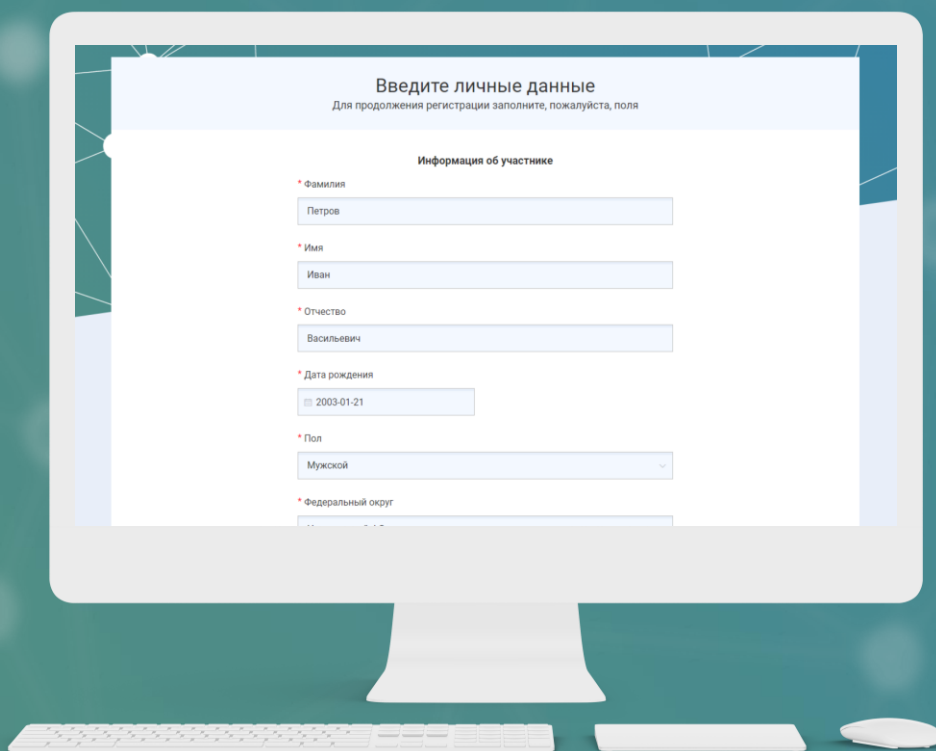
Введите личные данные
Для продолжения регистрации заполните, пожалуйста, поля

Информация об участнике

* Фамилия
Петров

* Имя
Иван

* Отчество
Васильевич

* Дата рождения
2003-01-21

* Пол
Мужской

* Федеральный округ
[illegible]